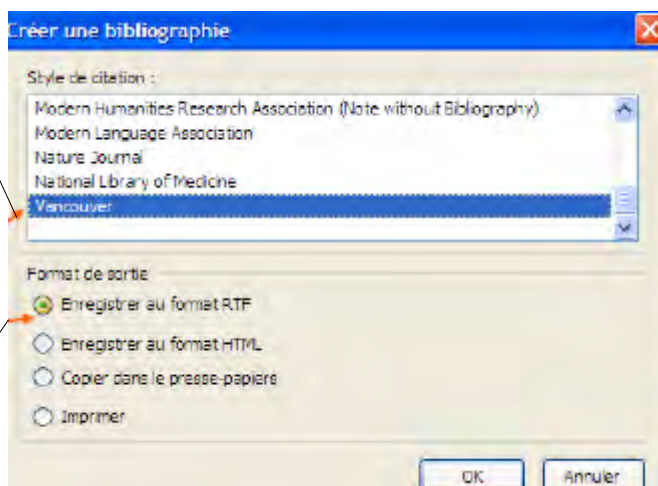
Créer une bibliographie

Style de citation :

Modern Humanities Research Association (Note without Bibliography)
Modern Language Association
Nature Journal
National Library of Medicine
Vancouver

Format de sortie

Enregistrer au format RTF
Enregistrer au format HTML
Copier dans le presse-papiers
Imprimer

OK
Annuler